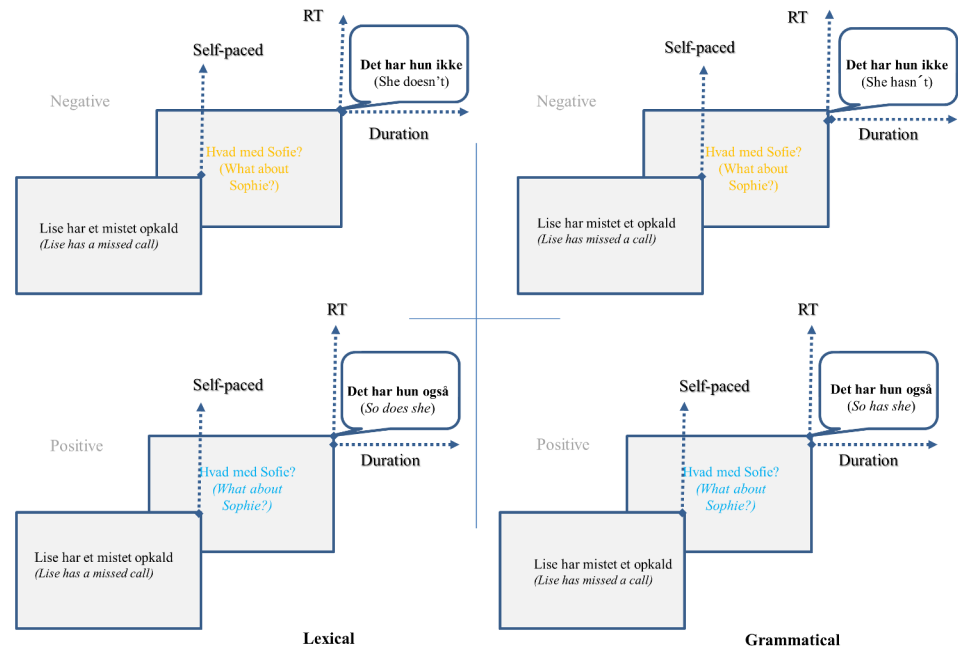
RT

Self-paced

Det har hun ikke
(She doesn't)

Negative

Duration

Hvad med Sofie?
(What about Sophie?)

Lise har et mistet opkald
(Lise has a missed call)

RT

Self-paced

Det har hun ikke
(She hasn´t)

Negative

Duration

Hvad med Sofie?
(What about Sophie?)

Lise har mistet et opkald
(Lise has missed a call)

RT

Self-paced

Det har hun også
(So does she)

Positive

Duration

Hvad med Sofie?
(What about Sophie?)

Lise har et mistet opkald
(Lise has a missed call)

Lexical

RT

Self-paced

Det har hun også
(So has she)

Positive

Duration

Hvad med Sofie?
(What about Sophie?)

Lise har mistet et opkald
(Lise has missed a call)

Grammatical